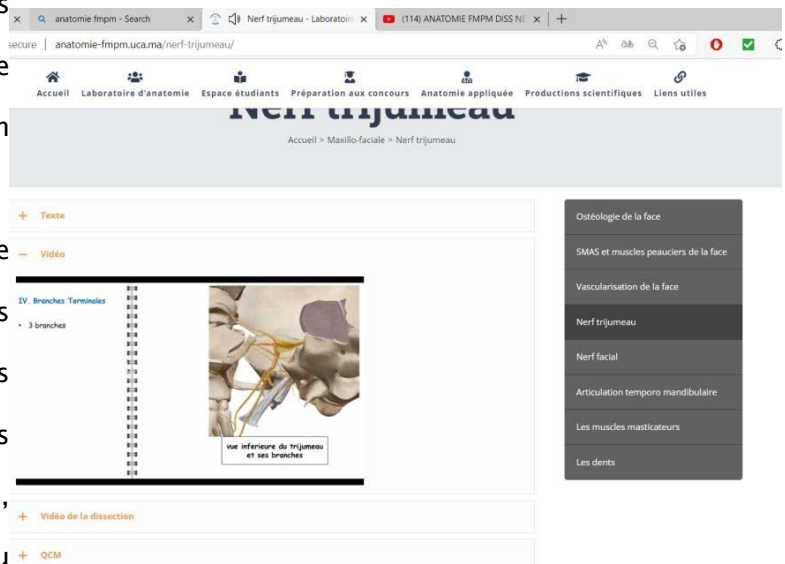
anatomie fmpm - Search
Nerf trijumeau - Laboratoi
(114) ANATOMIE FMPM DISS NE
secure | anatomie-fmpm.uca.ma/nerf-trijumeau/

Accueil Laboratoire d'anatomie Espace étudiants Préparation aux concours Anatomie appliquée Productions scientifiques Liens utiles

Nerf trijumeau

Accueil > Maxillo-faciale > Nerf trijumeau

+ Texte

— Vidéo

IV. Branches Terminales

• 3 branches

vue inferieure du trijumeau et ses branches

+ Vidéo de la dissection

+ QCM

Ostéologie de la face
SMAS et muscles peauciers de la face
Vascularisation de la face
Nerf trijumeau
Nerf facial
Articulation temporo mandibulaire
Les muscles masticateurs
Les dents